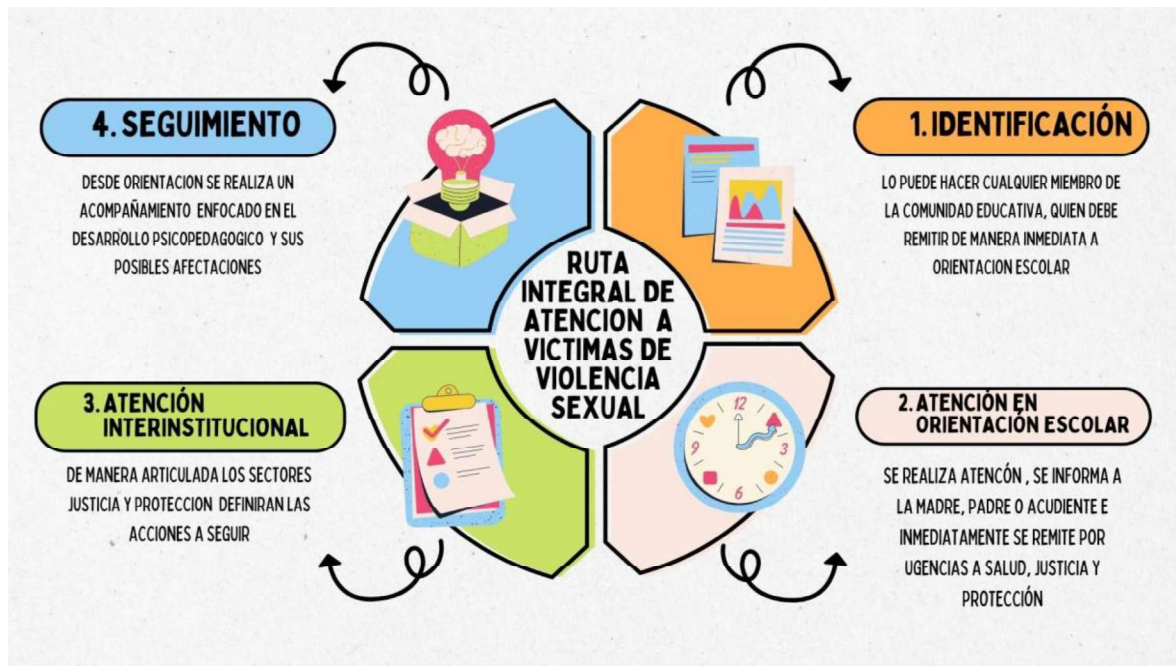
RUTA INTEGRAL DE ATENCION A VICTIMAS DE VIOLENCIA SEXUAL

1. IDENTIFICACIÓN

LO PUEDE HACER CUALQUIER MIEMBRO DE LA COMUNIDAD EDUCATIVA, QUIEN DEBE REMITIR DE MANERA INMEDIATA A ORIENTACION ESCOLAR

2. ATENCIÓN EN ORIENTACIÓN ESCOLAR

SE REALIZA ATENCÓN , SE INFORMA A LA MADRE, PADRE O ACUDIENTE E INMEDIATAMENTE SE REMITE POR UGENCIAS A SALUD, JUSTICIA Y PROTECCIÓN

3. ATENCIÓN INTERINSTITUCIONAL

DE MANERA ARTICULADA LOS SECTORES JUSTICIA Y PROTECCION DEFINIRAN LAS ACCIONES A SEGUIR

4. SEGUIMIENTO

DESDE ORIENTACION SE REALIZA UN ACOMPAÑAMIENTO ENFOCADO EN EL DESARROLLO PSICOPEDAGOGICO Y SUS POSIBLES AFECTACIONES

12
3
6
9